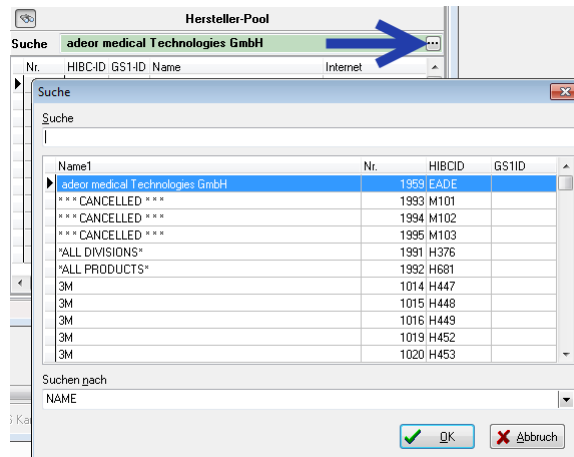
Hersteller-Pool

Suche adeor medical Technologies GmbH

Nr. HIBC-ID GS1-ID Name Internet

Suche

Suche

| Name1 | Nr. | HIBCID | GS1ID |
|---|---|---|---|
| adeor medical Technologies GmbH | 1959 | EADE | |
| * * * CANCELLED * * * | 1993 | M101 | |
| * * * CANCELLED * * * | 1994 | M102 | |
| * * * CANCELLED * * * | 1995 | M103 | |
| *ALL DIVISIONS* | 1991 | H376 | |
| *ALL PRODUCTS* | 1992 | H681 | |
| 3M | 1014 | H447 | |
| 3M | 1015 | H448 | |
| 3M | 1016 | H449 | |
| 3M | 1019 | H452 | |
| 3M | 1020 | H453 | |

Suchen nach

NAME

OK

Abbruch